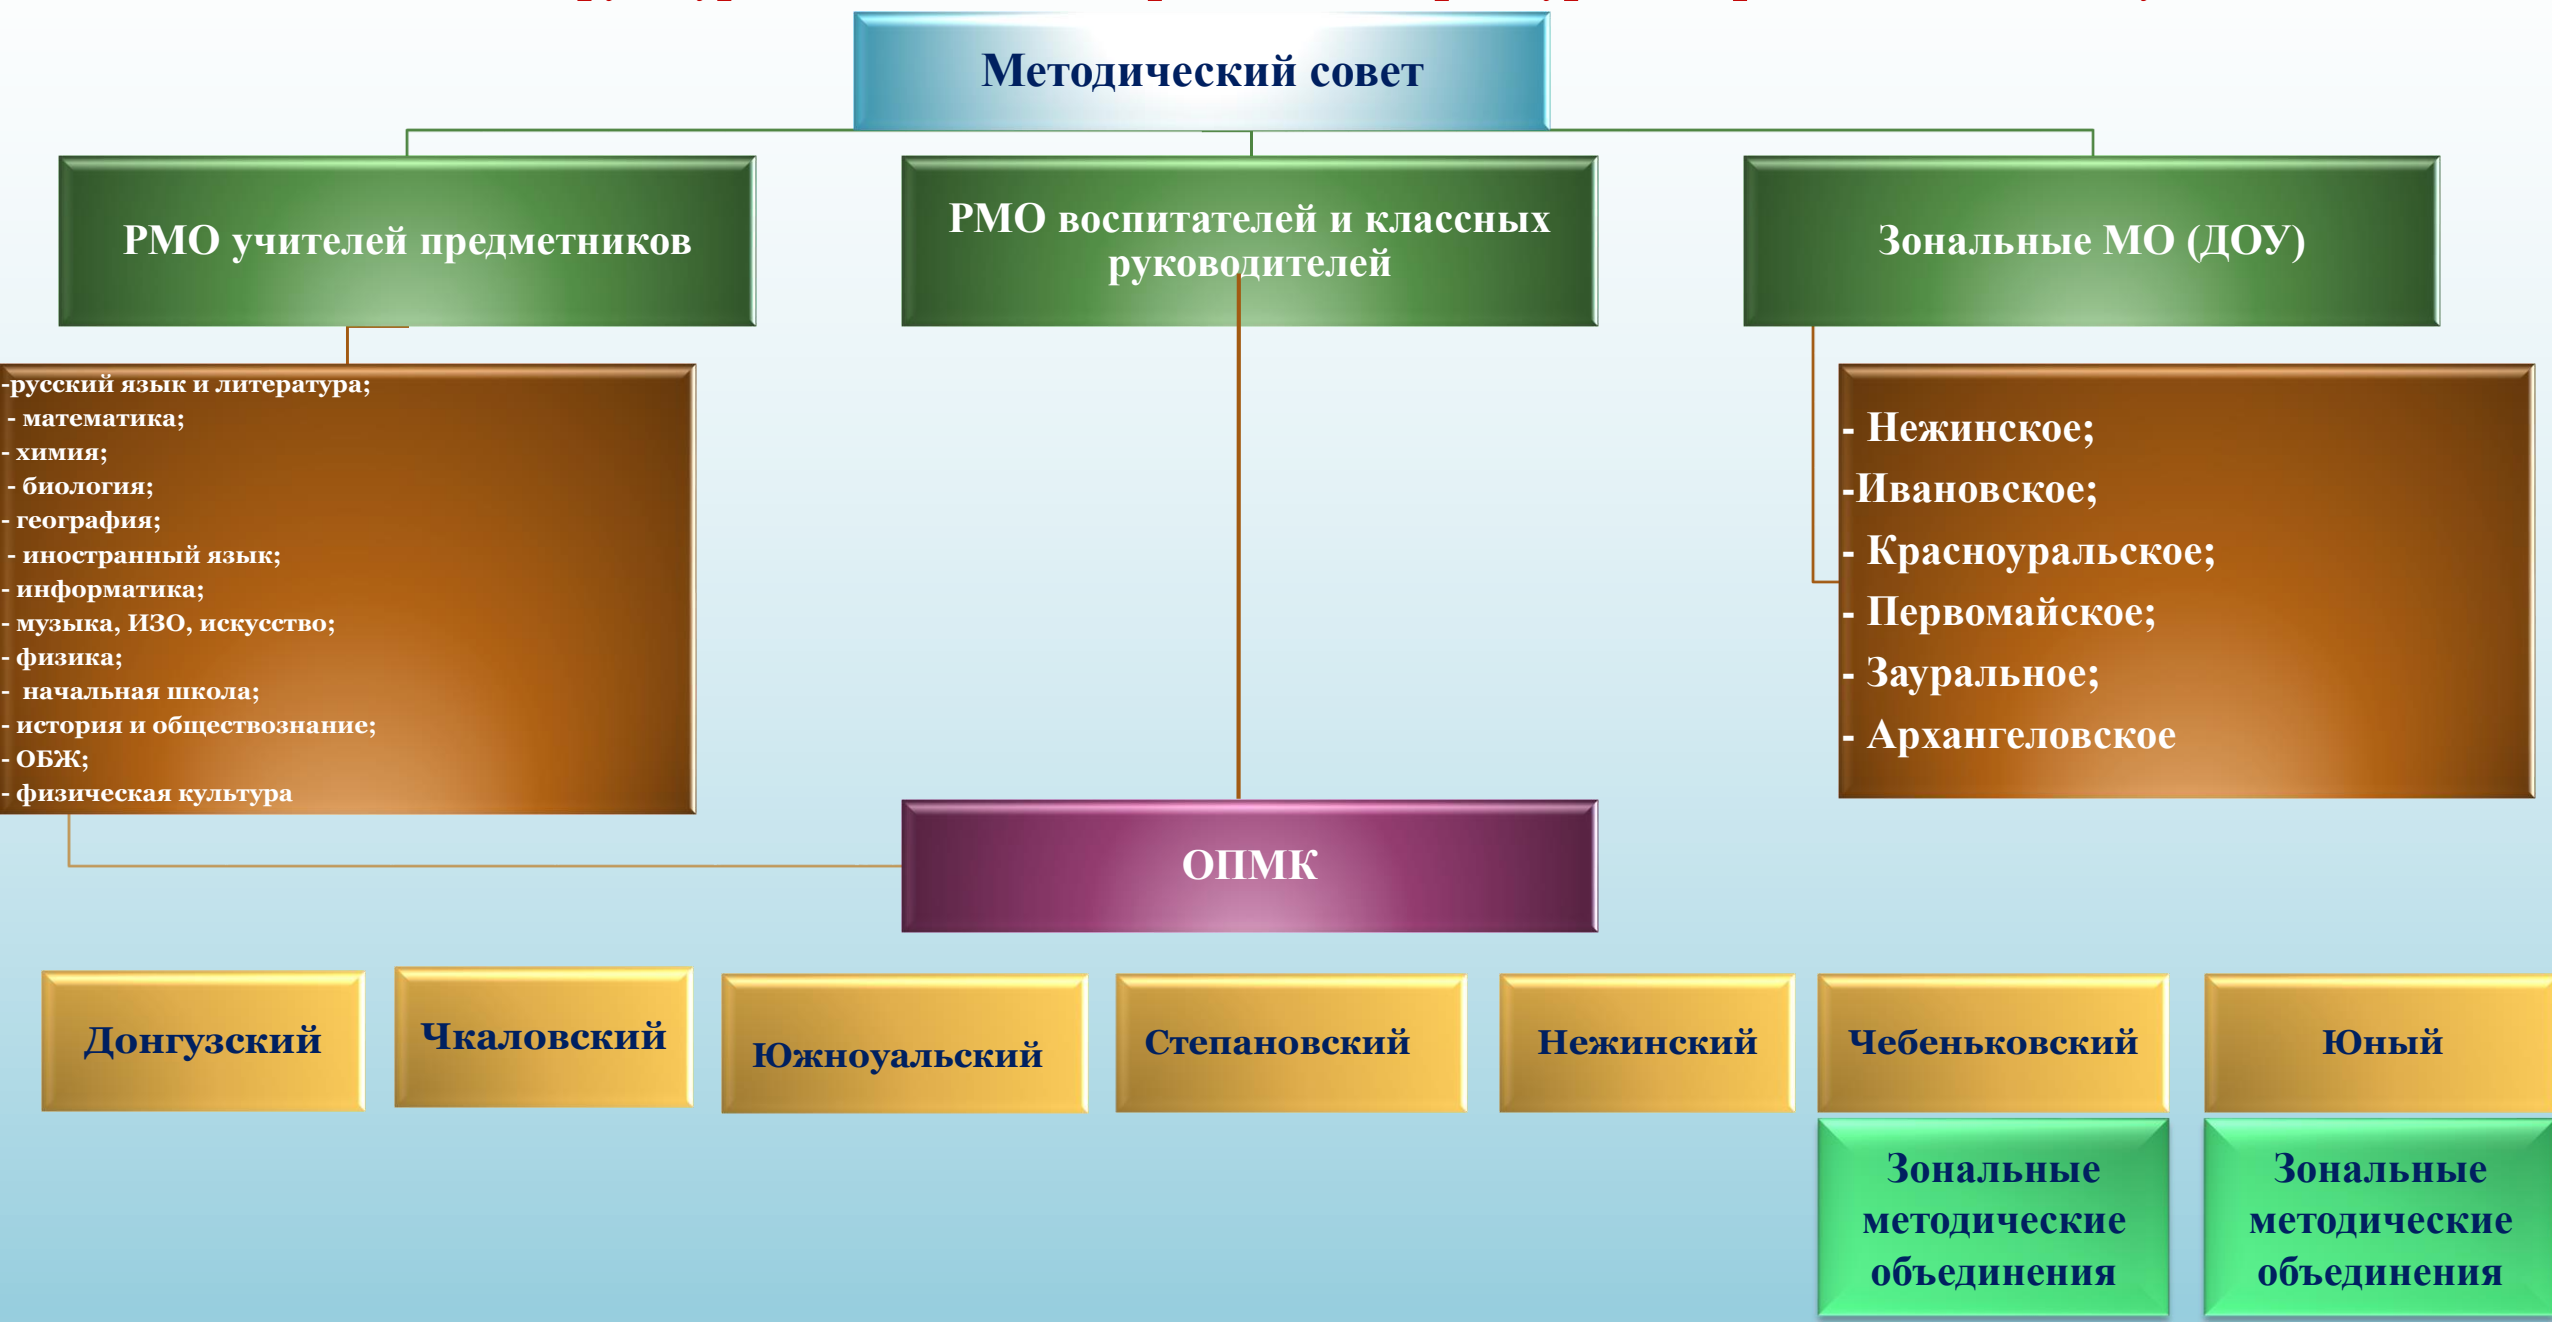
Методический совет

РМО учителей предметников

РМО воспитателей и классных руководителей

Зональные МО (ДОУ)

-русский язык и литература;
- математика;
- химия;
- биология;
- география;
- иностранный язык;
- информатика;
- музыка, ИЗО, искусство;
- физика;
- начальная школа;
- история и обществознание;
- ОБЖ;
- физическая культура

- Нежинское;
-Ивановское;
- Красноуральское;
- Первомайское;
- Зауральное;
- Архангеловское

ОПМК

Донгузский

Чкаловский

Южноуальский

Степановский

Нежинский

Чебеньковский

Юный

Зональные методические объединения

Зональные методические объединения